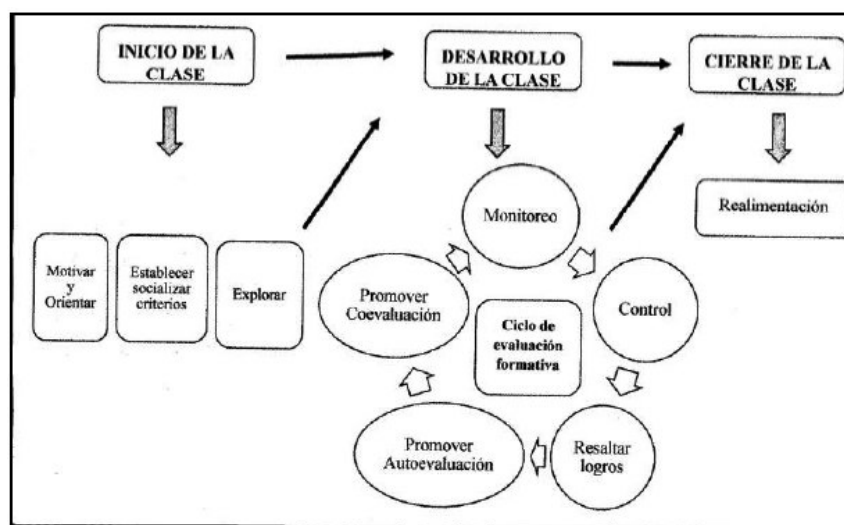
INICIO DE LA CLASE

DESARROLLO DE LA CLASE

CIERRE DE LA CLASE

Motivar y Orientar

Establecer socializar criterios

Explorar

Monitoreo

Control

Resaltar logros

Promover Autoevaluación

Promover Coevaluación

Ciclo de evaluación formativa

Realimentación